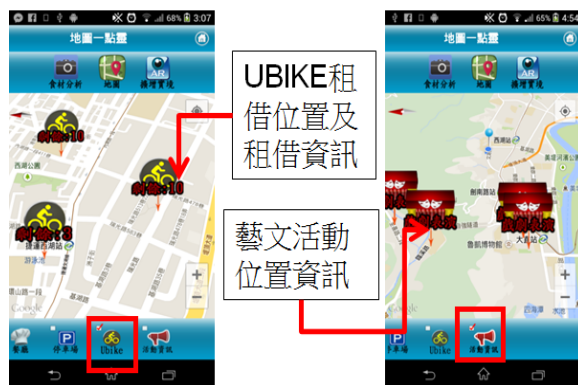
68% 3:07

地圖一點靈

食材分析 地圖 擴增實境

剩餘:10

剩餘:10

剩餘:13

西湖公園

捷運西湖站

UBIKE租借位置及租借資訊

藝文活動位置資訊

警區 停車場 Ubike 活動資訊

65% 4:5

地圖一點靈

食材分析 地圖 擴增實境

西湖站

鯨魚劇場

大直站

停車場 Ubike 活動資訊